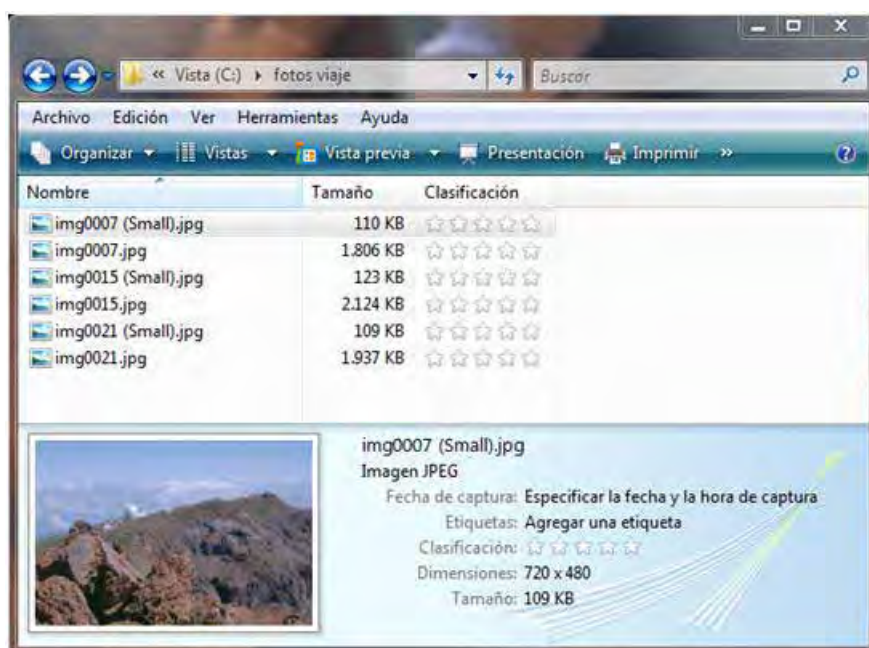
« Vista (C:) ▸ fotos viaje

Buscar

Archivo Edición Ver Herramientas Ayuda

Organizar ▾ Vistas ▾ Vista previa ▾ Presentación Imprimir »

| Nombre | Tamaño | Clasificación |
|---|---|---|
| img0007 (Small).jpg | 110 KB | ☆☆☆☆☆ |
| img0007.jpg | 1.806 KB | ☆☆☆☆☆ |
| img0015 (Small).jpg | 123 KB | ☆☆☆☆☆ |
| img0015.jpg | 2.124 KB | ☆☆☆☆☆ |
| img0021 (Small).jpg | 109 KB | ☆☆☆☆☆ |
| img0021.jpg | 1.937 KB | ☆☆☆☆☆ |

img0007 (Small).jpg
Imagen JPEG
Fecha de captura: Especificar la fecha y la hora de captura
Etiquetas: Agregar una etiqueta
Clasificación: ☆☆☆☆☆
Dimensiones: 720 x 480
Tamaño: 109 KB